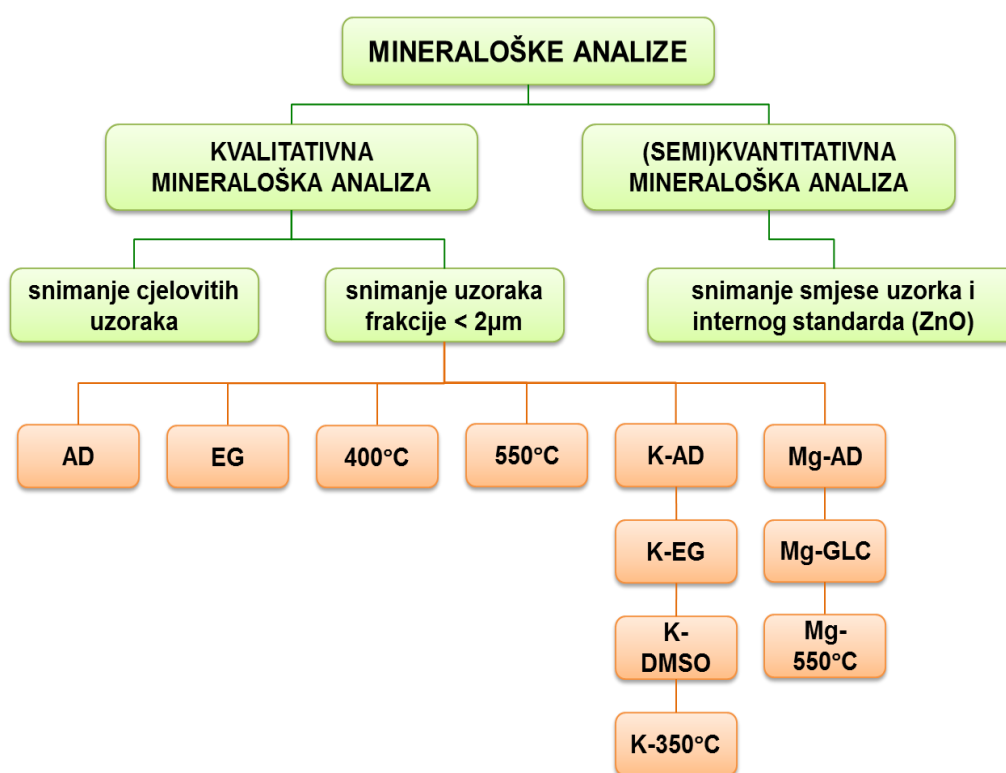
MINERALOŠKE ANALIZE

KVALITATIVNA MINERALOŠKA ANALIZA

(SEMI)KVANTITATIVNA MINERALOŠKA ANALIZA

snimanje cjelovitih uzoraka

snimanje uzoraka frakcije < 2µm

snimanje smjese uzorka i internog standarda (ZnO)

AD

EG

400°C

550°C

K-AD

K-EG

K-DMSO

K-350°C

Mg-AD

Mg-GLC

Mg-550°C